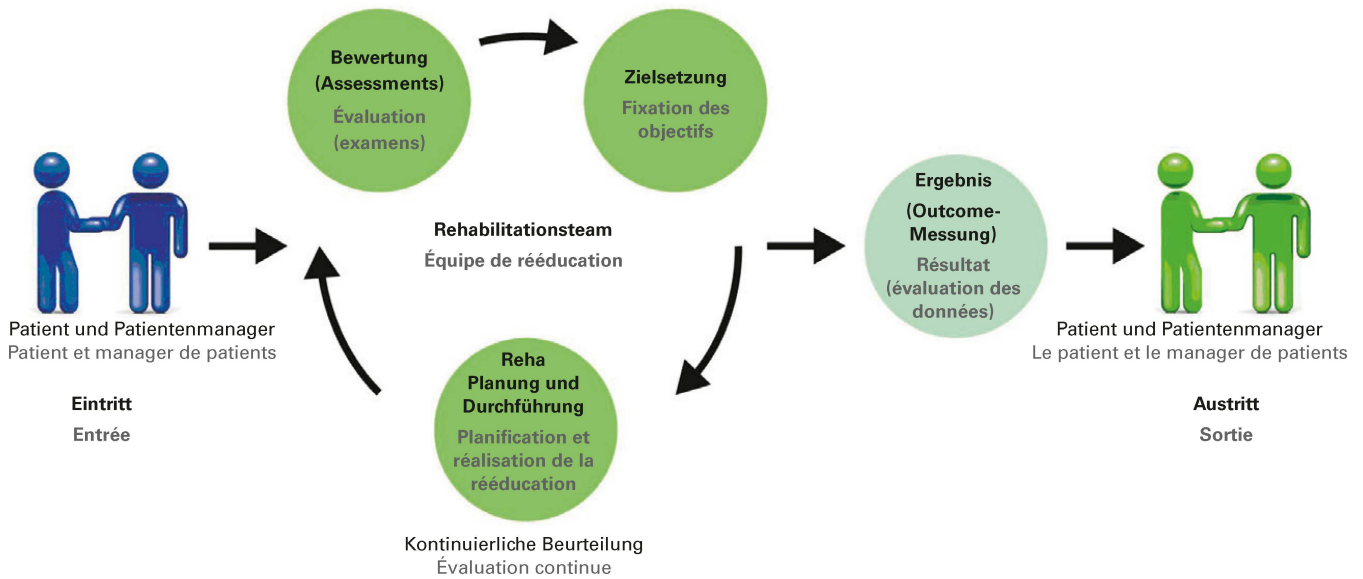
Bewertung (Assessments)
Évaluation (examens)

Zielsetzung
Fixation des objectifs

Patient und Patientenmanager
Patient et manager de patients

Eintritt
Entrée

Rehabilitationsteam
Équipe de rééducation

Ergebnis (Outcome-Messung)
Résultat (évaluation des données)

Patient und Patientenmanager
Le patient et le manager de patients

Austritt
Sortie

Reha Planung und Durchführung
Planification et réalisation de la rééducation

Kontinuierliche Beurteilung
Évaluation continue